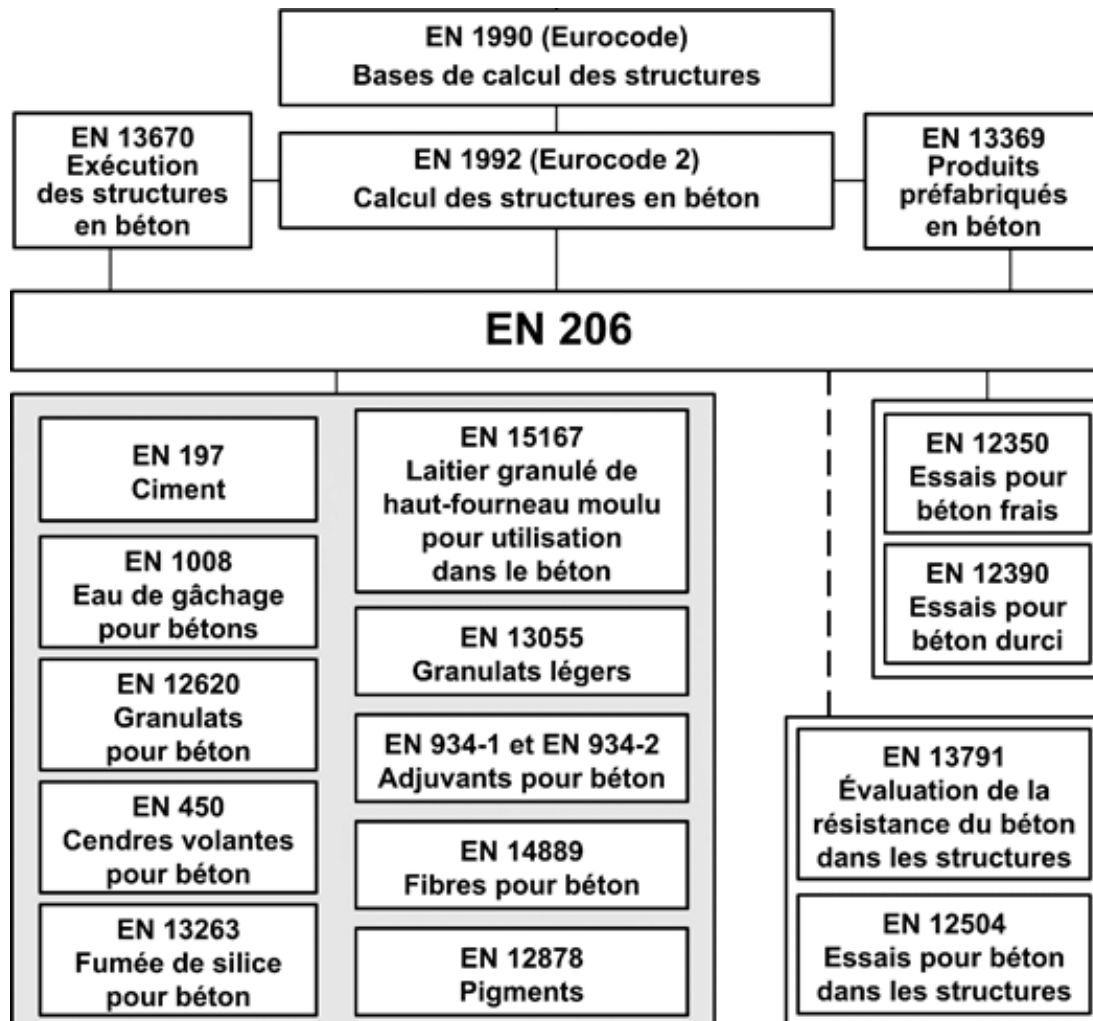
EN 1990 (Eurocode)
Bases de calcul des structures

EN 13670
Exécution des structures en béton

EN 1992 (Eurocode 2)
Calcul des structures en béton

EN 13369
Produits préfabriqués en béton

EN 206

EN 197
Ciment

EN 1008
Eau de gâchage pour bétons

EN 12620
Granulats pour béton

EN 450
Cendres volantes pour béton

EN 13263
Fumée de silice pour béton

EN 15167
Laitier granulé de haut-fourneau moulu pour utilisation dans le béton

EN 13055
Granulats légers

EN 934-1 et EN 934-2
Adjuvants pour béton

EN 14889
Fibres pour béton

EN 12878
Pigments

EN 12350
Essais pour béton frais

EN 12390
Essais pour béton durci

EN 13791
Évaluation de la résistance du béton dans les structures

EN 12504
Essais pour béton dans les structures